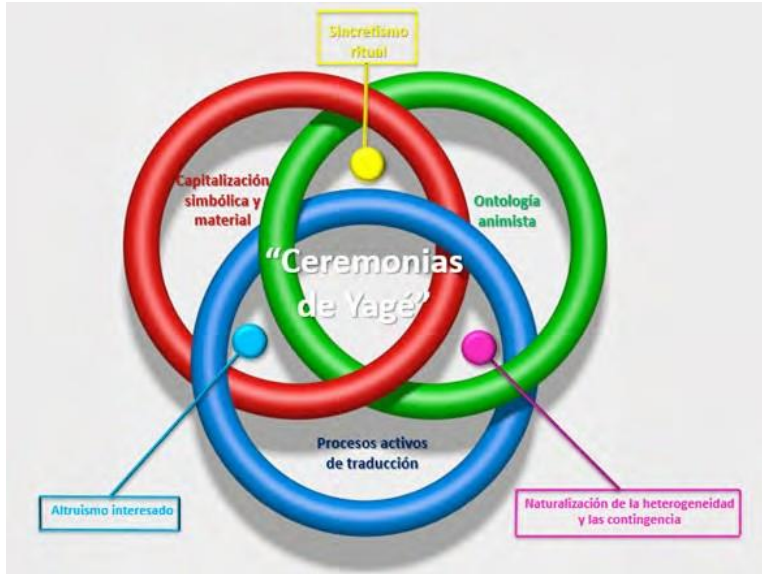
Sincretismo ritual

Capitalización simbólica y material

Ontología animista

"Ceremonias de Yagé"

Procesos activos de traducción

Altruismo interesado

Naturalización de la heterogeneidad y las contingencia